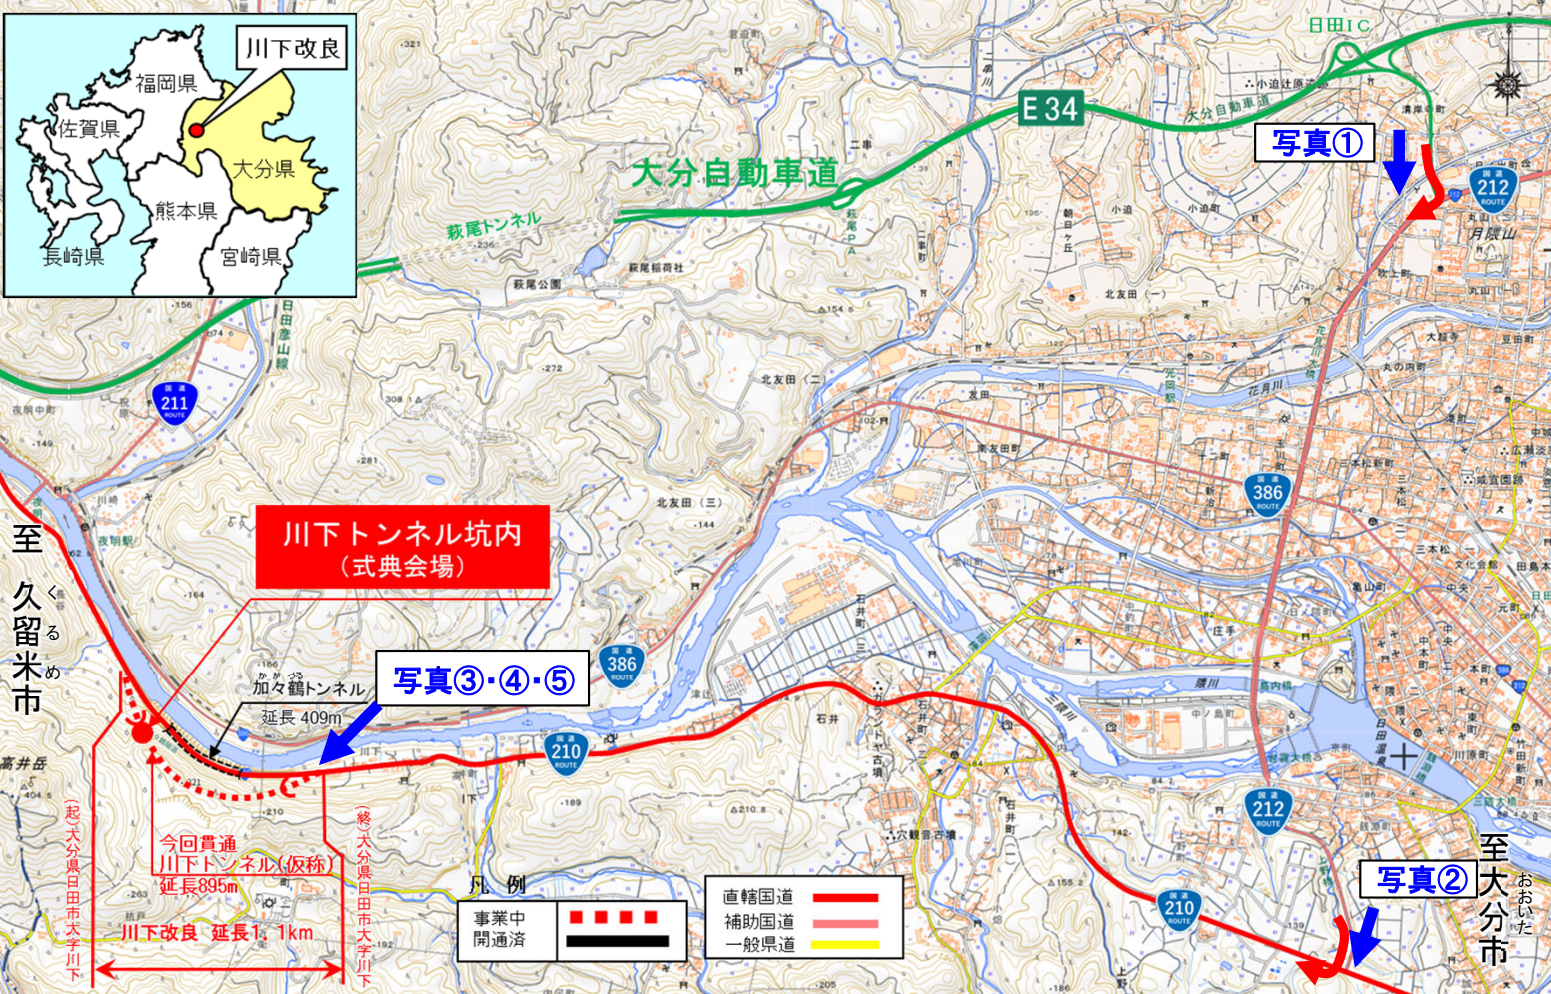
川下改良

福岡県

佐賀県

大分県

熊本県

長崎県

宮崎県

日田IC

E34

大分自動車道

大分自動車道

萩尾トンネル

写真①

212

211

386

210

212

210

川下トンネル坑内
（式典会場）

写真③・④・⑤

加々鶴トンネル
延長 409m

至
久留米市

至大分市

写真②

（起）大分県日田市大字川下

（終）大分県日田市大字川下

今回貫通
川下トンネル（仮称）
延長895m

川下改良　延長1.1km

凡　例

| 事業中 | |
|---|---|
| 開通済 | |

| 直轄国道 | |
|---|---|
| 補助国道 | |
| 一般県道 | |

萩尾稲荷社

萩尾公園

夜明駅

花月川

隈川

月隈山

三本松

北友田

石井

小迫

朝日ケ丘

元町

豆田町

友田

二串

高井岳

穴観音古墳

上野